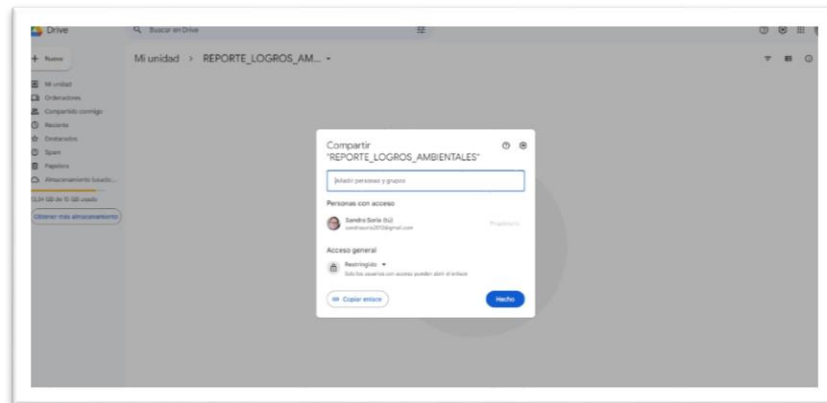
Drive

Buscar en Drive

Nuevo

Mi unidad

Ordenadores

Compartido conmigo

Reciente

Destacados

Spam

Papelera

Almacenamiento (usado...

0,34 GB de 15 GB usado

Obtener más almacenamiento

Mi unidad > REPORTE_LOGROS_AM...

Compartir "REPORTE_LOGROS_AMBIENTALES"

Añadir personas y grupos

Personas con acceso

Sandra Soria (tú)
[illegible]@gmail.com

Propietario

Acceso general

Restringido
Solo los usuarios con acceso pueden abrir el enlace

Copiar enlace

Hecho